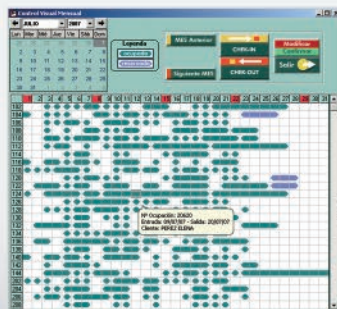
Control Visual Mensual

JULIO 2007

Lun Mar Mié Jue Vie Sáb Dom

9 10 11 12 13 14 15
16 17 18 19 20 21 22
23 24 25 26 27 28 29
30 31

Leyenda

MES Anterior

Siguiente MES

CHECK-IN

CHECK-OUT

Modificar
Confirmar

Salir

Nº Ocupación: 20620
Entrada: 04/07/07 - Salida: 20/07/07
Cliente: PEREZ ELENA